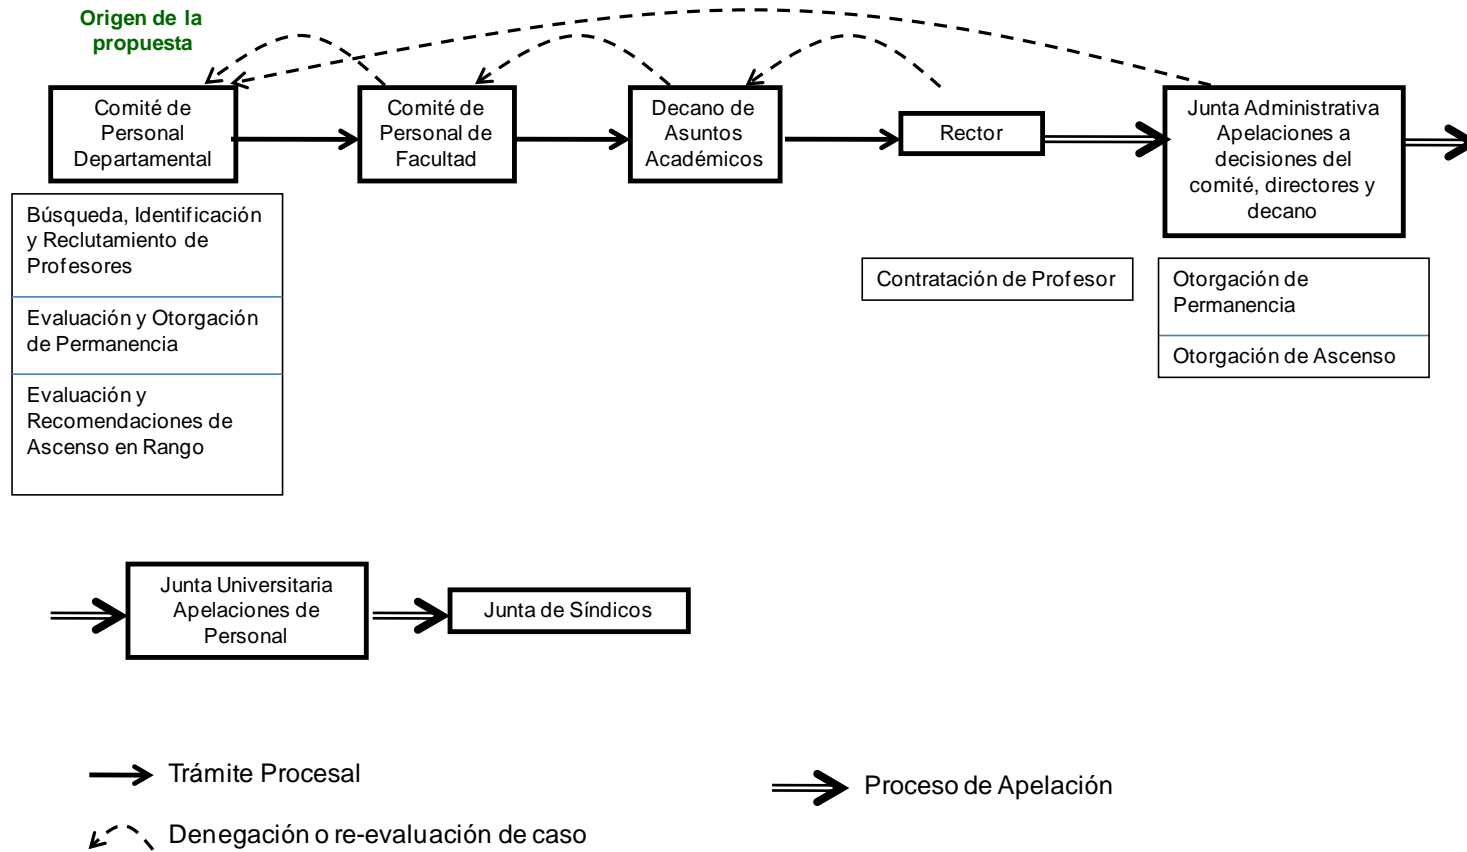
Origen de la propuesta

Comité de Personal Departamental

Comité de Personal de Facultad

Decano de Asuntos Académicos

Rector

Junta Administrativa Apelaciones a decisiones del comité, directores y decano

Búsqueda, Identificación y Reclutamiento de Profesores

Evaluación y Otorgación de Permanencia

Evaluación y Recomendaciones de Ascenso en Rango

Contratación de Profesor

Otorgación de Permanencia

Otorgación de Ascenso

Junta Universitaria Apelaciones de Personal

Junta de Síndicos

Trámite Procesal

Proceso de Apelación

Denegación o re-evaluación de caso